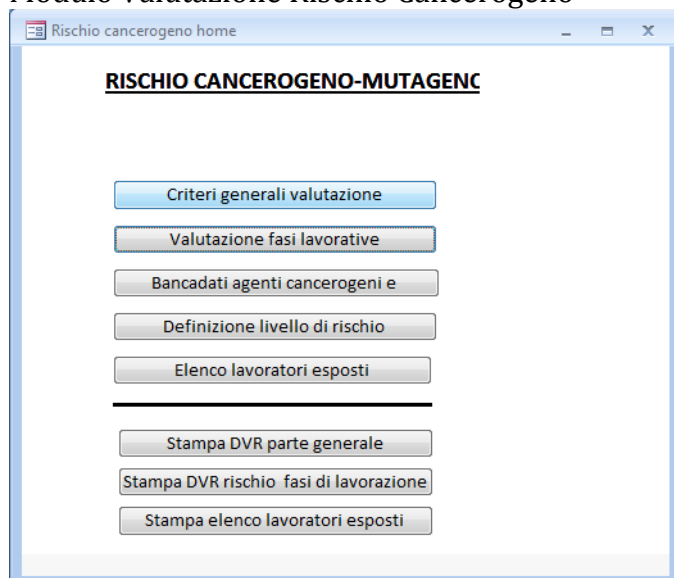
Modulo Valutazione Rischio Cancerogeno

Rischio cancerogeno home

RISCHIO CANCEROGENO-MUTAGENC

Criteri generali valutazione

Valutazione fasi lavorative

Bancadati agenti cancerogeni e

Definizione livello di rischio

Elenco lavoratori esposti

Stampa DVR parte generale

Stampa DVR rischio fasi di lavorazione

Stampa elenco lavoratori esposti